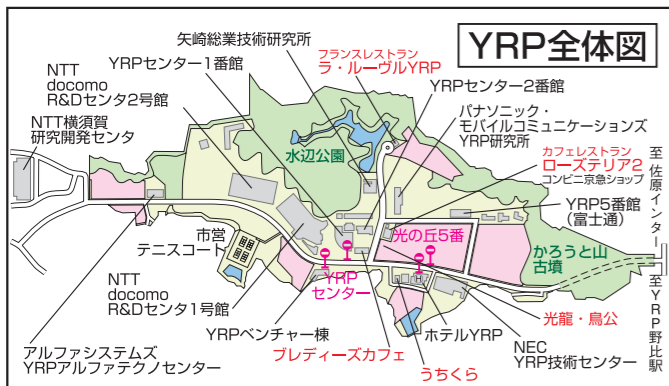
YRP全体図

矢崎総業技術研究所

YRPセンター1番館

フランスレストラン
ラ・ルーヴルYRP

NTT
docomo
R&Dセンタ2号館

YRPセンター2番館

NTT横須賀
研究開発センタ

パナソニック・
モバイルコミュニケーションズ
YRP研究所

水辺公園

カフェレストラン
ローズテリア2
コンビニ京急ショップ

至佐原インター

YRP5番館
(富士通)

市営
テニスコート

光の丘5番

かろうと山
古墳

YRP
センター

NTT
docomo
R&Dセンタ1号館

至YRP野比駅

YRPベンチャー棟

ホテルYRP

光龍・鳥公

アルファシステムズ
YRPアルファテクノセンター

ブレディーズカフェ

NEC
YRP技術センター

うちくら